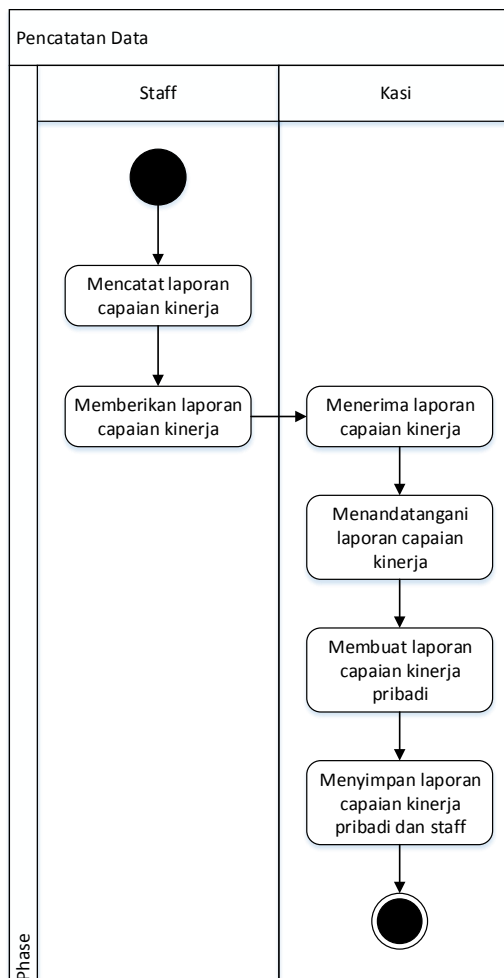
Pencatatan Data

Phase

Staff

Kasi

Mencatat laporan capaian kinerja

Memberikan laporan capaian kinerja

Menerima laporan capaian kinerja

Menandatangani laporan capaian kinerja

Membuat laporan capaian kinerja pribadi

Menyimpan laporan capaian kinerja pribadi dan staff